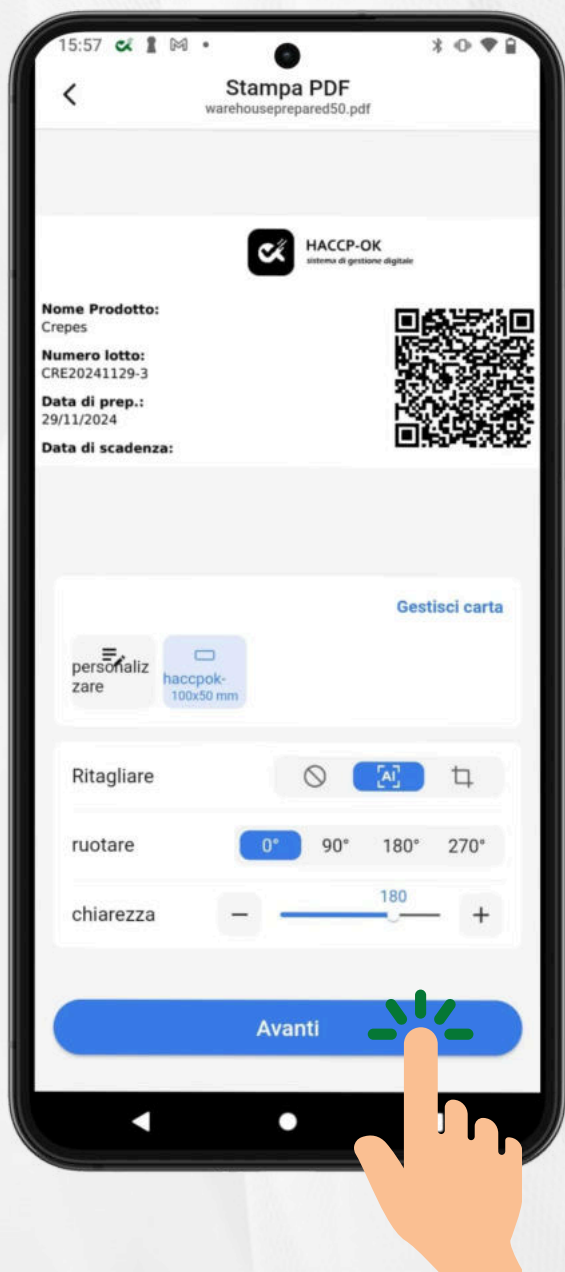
15:57

Stampa PDF
warehouseprepared50.pdf

HACCP-OK
sistema di gestione digitale

Nome Prodotto:
Crepes
Numero lotto:
CRE20241129-3
Data di prep.:
29/11/2024
Data di scadenza:

Gestisci carta

personalizzare

haccpok-
100x50 mm

Ritagliare

AI

ruotare
0°
90°
180°
270°

chiarezza
180
−
+

Avanti